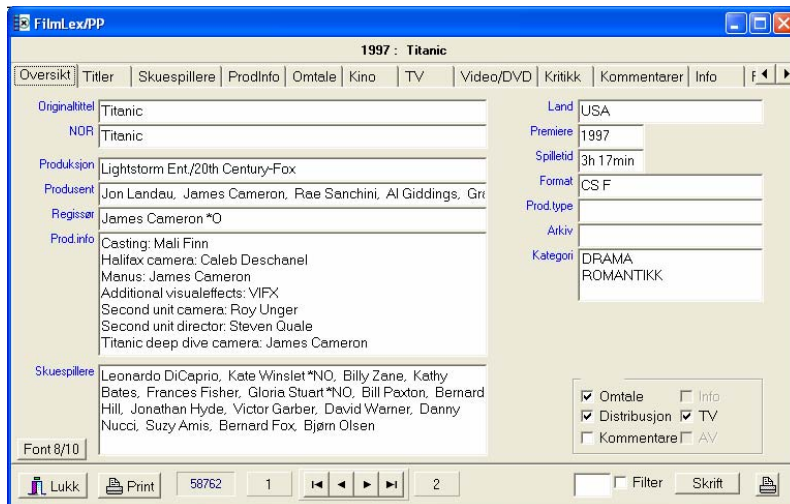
FilmLex/PP

1997 : Titanic

Oversikt | Titler | Skuespillere | ProdInfo | Omtale | Kino | TV | Video/DVD | Kritikk | Kommentarer | Info | F

Originaltittel Titanic

NOR Titanic

Produksjon Lightstorm Ent./20th Century-Fox

Produsent Jon Landau, James Cameron, Rae Sanchini, Al Giddings, Gro

Regissør James Cameron *O

Prod.info Casting: Mali Finn
Halifax camera: Caleb Deschanel
Manus: James Cameron
Additional visualeffects: VIFX
Second unit camera: Roy Unger
Second unit director: Steven Quale
Titanic deep dive camera: James Cameron

Land USA

Premiere 1997

Spilletid 3h 17min

Format CS F

Prod.type

Arkiv

Kategori DRAMA
ROMANTIKK

Skuespillere Leonardo DiCaprio, Kate Winslet *NO, Billy Zane, Kathy Bates, Frances Fisher, Gloria Stuart *NO, Bill Paxton, Bernard Hill, Jonathan Hyde, Victor Garber, David Warner, Danny Nucci, Suzy Amis, Bernard Fox, Bjørn Olsen

Font 8/10

Omtale Info
Distribusjon TV
Kommentare AV

Lukk Print 58762 1 2 Filter Skrift